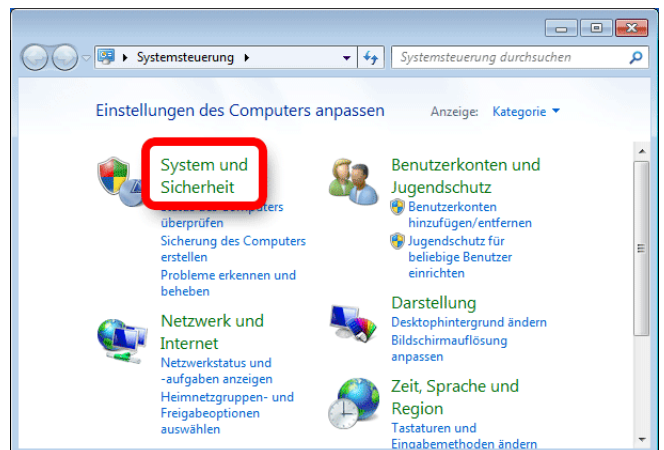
Systemsteuerung ▸

Systemsteuerung durchsuchen

Einstellungen des Computers anpassen

Anzeige: Kategorie ▾

System und Sicherheit

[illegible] Computers überprüfen

Sicherung des Computers erstellen

Probleme erkennen und beheben

Netzwerk und Internet

Netzwerkstatus und -aufgaben anzeigen

Heimnetzgruppen- und Freigabeoptionen auswählen

Benutzerkonten und Jugendschutz

Benutzerkonten hinzufügen/entfernen

Jugendschutz für beliebige Benutzer einrichten

Darstellung

Desktophintergrund ändern

Bildschirmauflösung anpassen

Zeit, Sprache und Region

Tastaturen und Eingabemethoden ändern